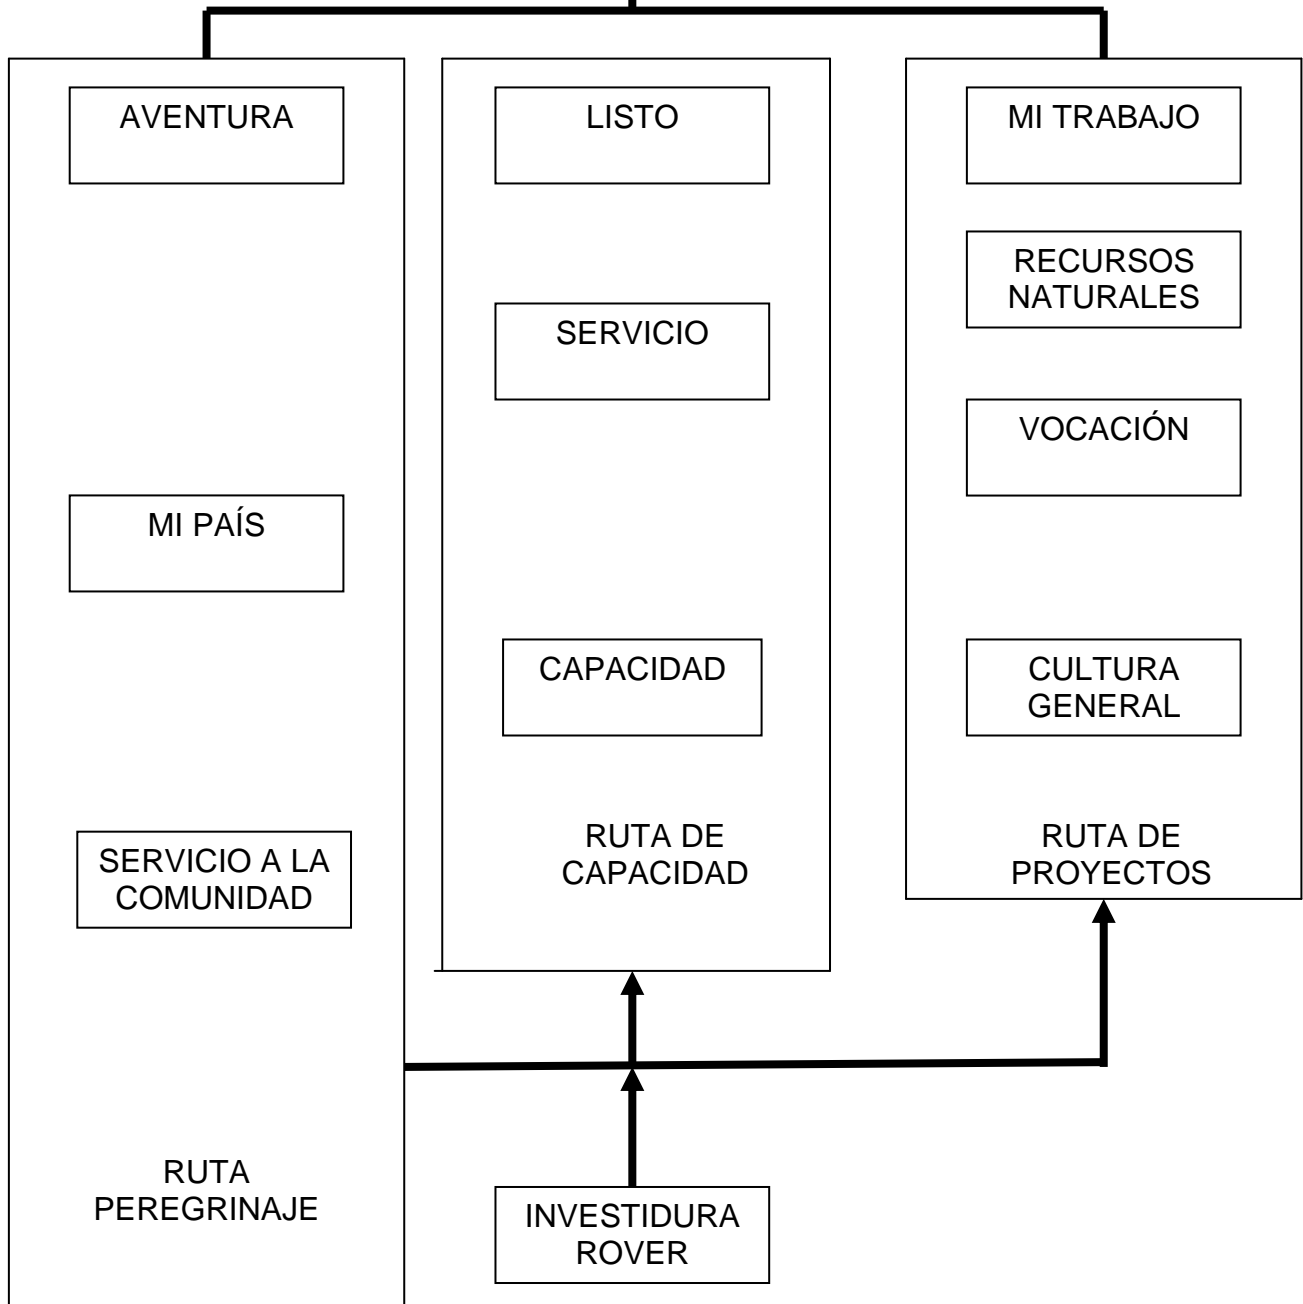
AVENTURA

MI PAÍS

SERVICIO A LA COMUNIDAD

RUTA PEREGRINAJE

LISTO

SERVICIO

CAPACIDAD

RUTA DE CAPACIDAD

MI TRABAJO

RECURSOS NATURALES

VOCACIÓN

CULTURA GENERAL

RUTA DE PROYECTOS

INVESTIDURA ROVER